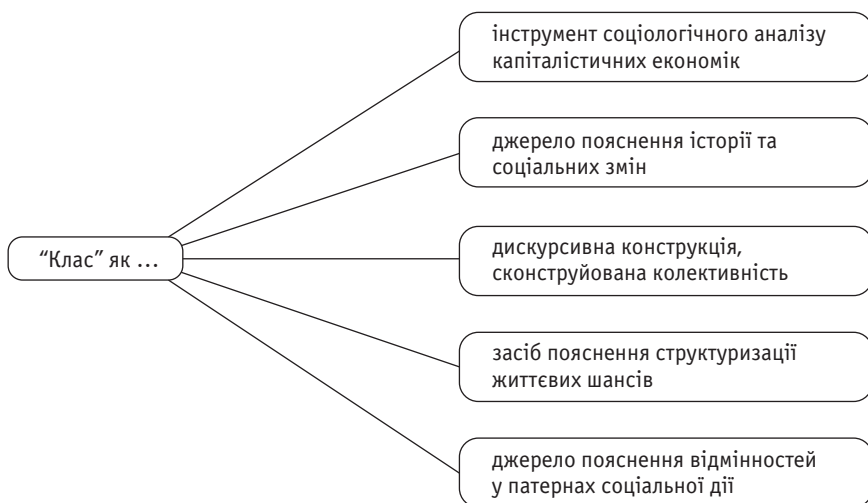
"Клас" як …

інструмент соціологічного аналізу капіталістичних економік

джерело пояснення історії та соціальних змін

дискурсивна конструкція, сконструйована колективність

засіб пояснення структуризації життєвих шансів

джерело пояснення відмінностей у патернах соціальної дії